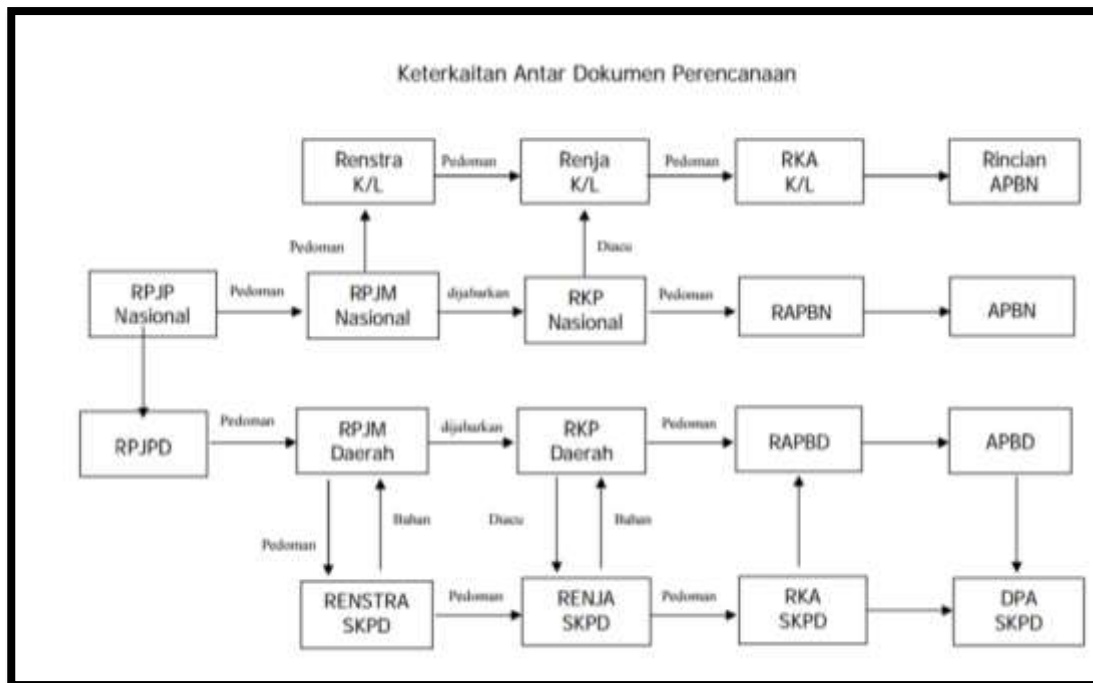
Keterkaitan Antar Dokumen Perencanaan

Renstra K/L

Pedoman

Renja K/L

Pedoman

RKA K/L

Rincian APBN

Pedoman

Diacu

RPJP Nasional

Pedoman

RPJM Nasional

dijabarkan

RKP Nasional

Pedoman

RAPBN

APBN

RPJPD

Pedoman

RPJM Daerah

dijabarkan

RKP Daerah

Pedoman

RAPBD

APBD

Pedoman

Bahan

Diacu

Bahan

RENSTRA SKPD

Pedoman

RENJA SKPD

Pedoman

RKA SKPD

DPA SKPD